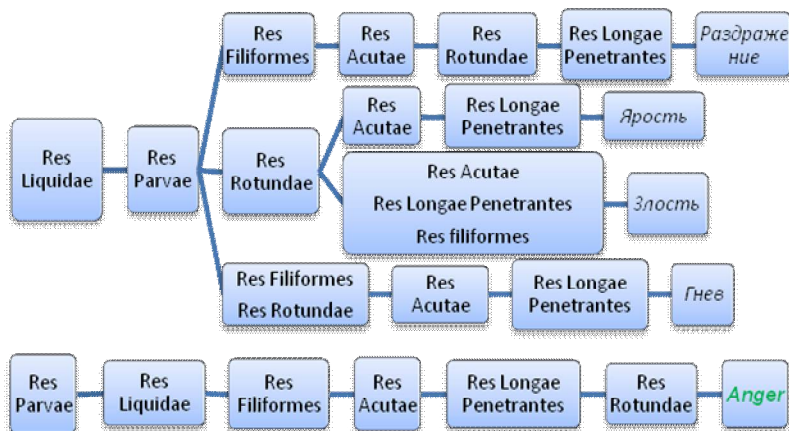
Res Liquidae

Res Parvae

Res Filiformes

Res Acutae

Res Rotundae

Res Longae Penetrantes

Раздражение

Res Rotundae

Res Acutae

Res Longae Penetrantes

Ярость

Res Acutae
Res Longae Penetrantes
Res filiformes

Злость

Res Filiformes
Res Rotundae

Res Acutae

Res Longae Penetrantes

Гнев

Res Parvae

Res Liquidae

Res Filiformes

Res Acutae

Res Longae Penetrantes

Res Rotundae

Anger